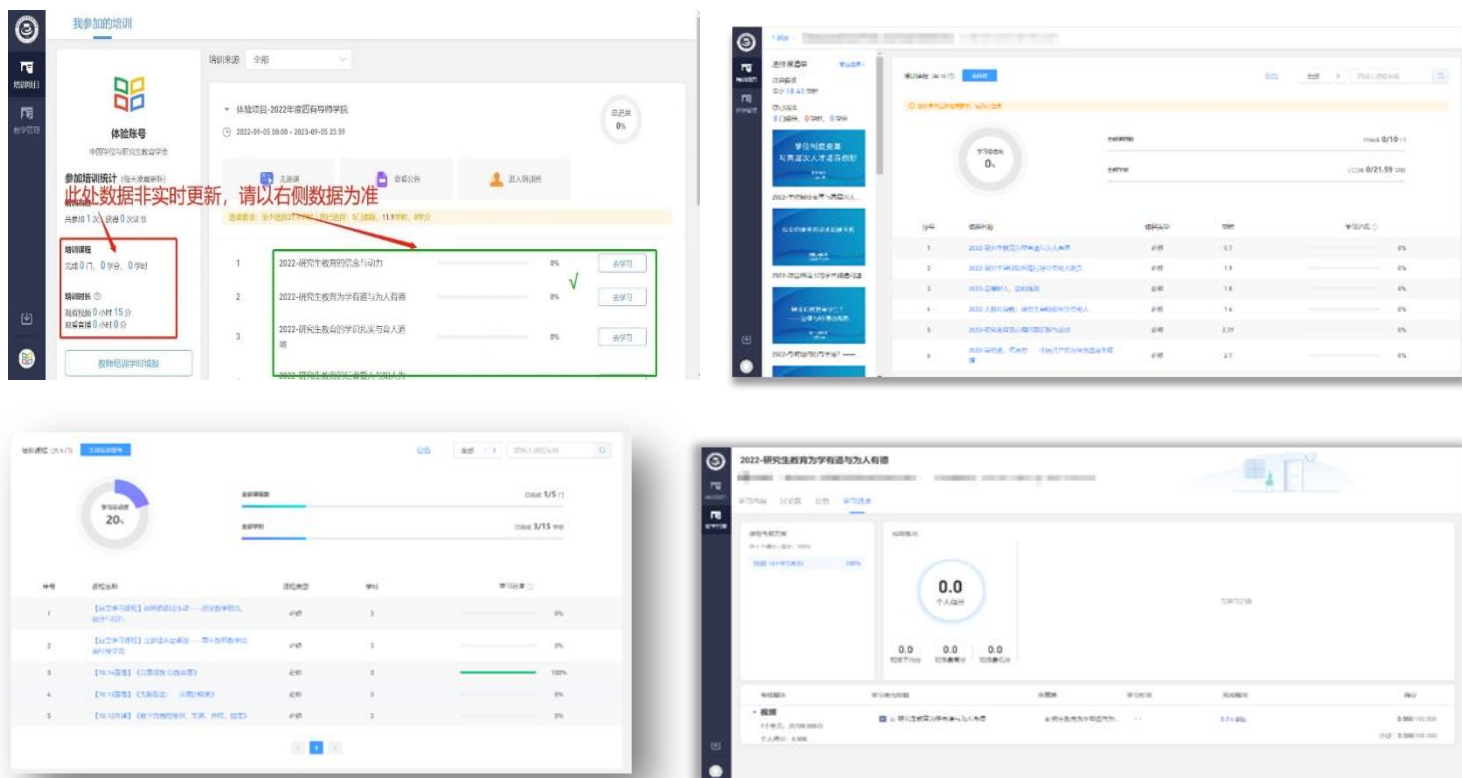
我参加的培训

培训来源 全部

体验账号
中国学位与研究生教育学会

参加培训统计（每天凌晨更新）
此处数据非实时更新，请以右侧数据为准
共参加 1 次，获得 0 次证书

培训课程
完成 0 门，0 学分，0 学时

培训时长
观看视频 0 小时 15 分
观看直播 0 小时 0 分

教师培训学时增加

体验项目-2022年度因有导师学院
2022-09-05 00:00 - 2023-09-05 23:59
总进度 0%
去选课
查看公告
进入培训班

| 1 | 2022-研究生教育的信念与动力 | 0% | 去学习 |
|---|---|---|---|
| 2 | 2022-研究生教育为学有道与为人有德 | 0% | 去学习 |
| 3 | 2022-研究生教育的学识扎实与目人道德 | 0% | 去学习 |

√

学习进度
0%

学习总进度
20%

全部课程数 已完成 1/5 门
全部学时 已完成 3/15 学时

| 序号 | 课程名称 | 课程类型 | 学时 | 学习进度 |
|---|---|---|---|---|
| 1 | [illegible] | 必修 | 3 | 0% |
| 2 | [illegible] | 必修 | 3 | 0% |
| 3 | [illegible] | 必修 | 3 | 100% |
| 4 | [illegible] | 必修 | 3 | 0% |
| 5 | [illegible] | 必修 | 3 | 0% |

2022-研究生教育为学有道与为人有德
学习进度

0.0
个人得分
0.0 0.0 0.0